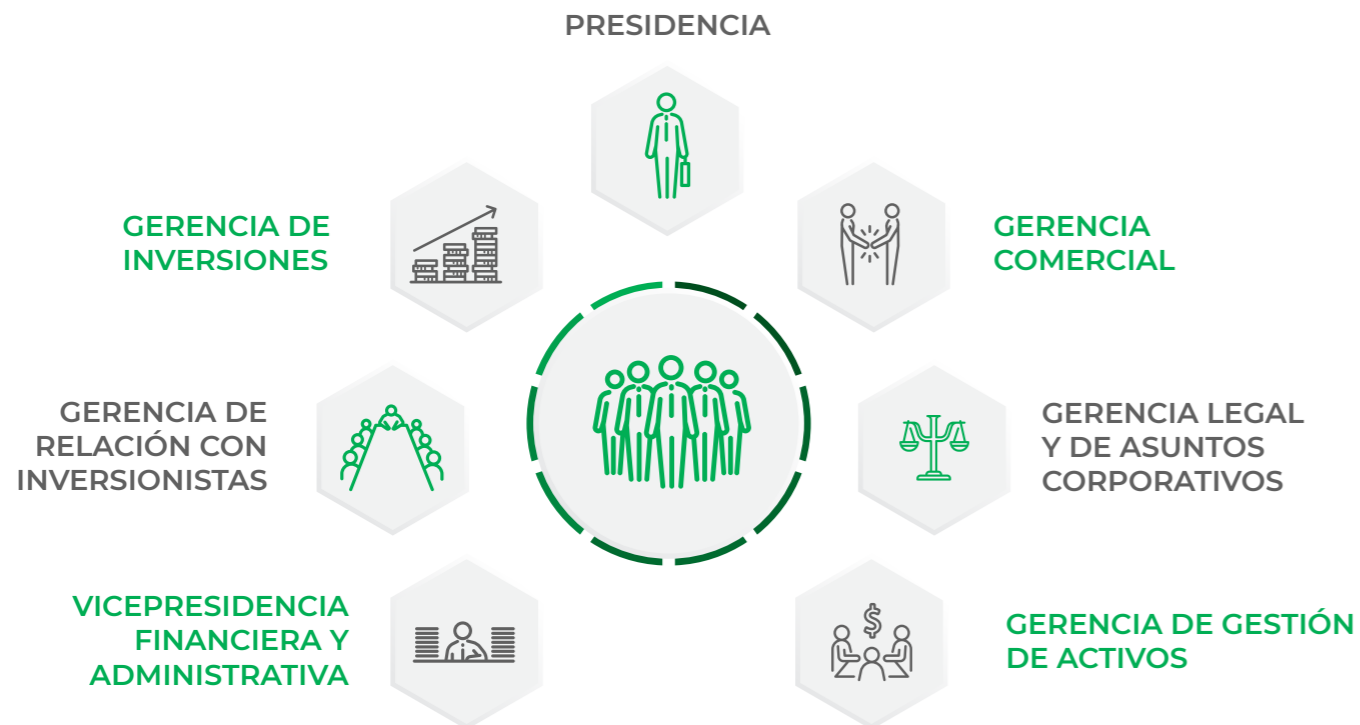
PRESIDENCIA

GERENCIA DE INVERSIONES

GERENCIA COMERCIAL

GERENCIA DE RELACIÓN CON INVERSIONISTAS

GERENCIA LEGAL Y DE ASUNTOS CORPORATIVOS

VICEPRESIDENCIA FINANCIERA Y ADMINISTRATIVA

GERENCIA DE GESTIÓN DE ACTIVOS